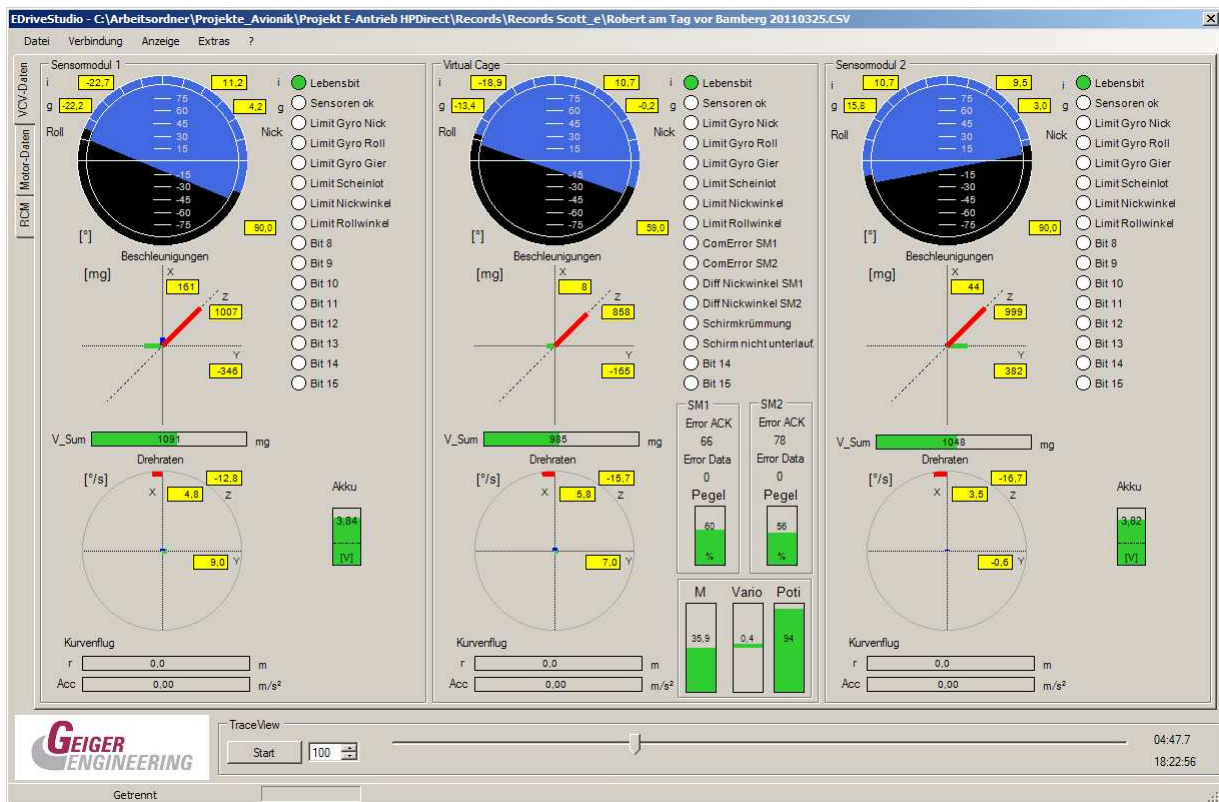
EDriveStudio - C:\Arbeitsordner\Projekte_Avionik\Projekt E-Antrieb HPDirect\Records\Records Scott_e\Robert am Tag vor Bamberg 20110325.CSV

Datei Verbindung Anzeige Extras ?

VCV-Daten
Motor-Daten
RCM

Sensormodul 1
i -22,7
g -22,2
11,2 i
4,2 g
Roll
Nick
75
60
45
30
15
-15
-30
-45
-60
-75
[°]
90,0
Lebensbit
Sensoren ok
Limit Gyro Nick
Limit Gyro Roll
Limit Gyro Gier
Limit Scheinlot
Limit Nickwinkel
Limit Rollwinkel
Bit 8
Bit 9
Bit 10
Bit 11
Bit 12
Bit 13
Bit 14
Bit 15
Beschleunigungen
[mg]
X
161
Z
1007
Y
-346
V_Sum 1091 mg
Drehraten
[°/s]
-12,8
X 4,8 Z
9,0 Y
Akku
3,84
[V]
Kurvenflug
r 0,0 m
Acc 0,00 m/s²

Virtual Cage
i -18,9
g -13,4
10,7 i
-0,2 g
Roll
Nick
75
60
45
30
15
-15
-30
-45
-60
-75
[°]
59,0
Lebensbit
Sensoren ok
Limit Gyro Nick
Limit Gyro Roll
Limit Gyro Gier
Limit Scheinlot
Limit Nickwinkel
Limit Rollwinkel
ComError SM1
ComError SM2
Diff Nickwinkel SM1
Diff Nickwinkel SM2
Schirmkrümmung
Schirm nicht unterlauf.
Bit 14
Bit 15
Beschleunigungen
[mg]
X
8
Z
858
Y
-165
V_Sum 985 mg
Drehraten
[°/s]
-15,7
X 5,8 Z
7,0 Y
SM1
Error ACK
66
Error Data
0
Pegel
60
%
SM2
Error ACK
78
Error Data
0
Pegel
56
%
M
35,9
Vario
0,4
Poti
94
Kurvenflug
r 0,0 m
Acc 0,00 m/s²

Sensormodul 2
i 10,7
g 15,8
9,5 i
3,0 g
Roll
Nick
75
60
45
30
15
-15
-30
-45
-60
-75
[°]
90,0
Lebensbit
Sensoren ok
Limit Gyro Nick
Limit Gyro Roll
Limit Gyro Gier
Limit Scheinlot
Limit Nickwinkel
Limit Rollwinkel
Bit 8
Bit 9
Bit 10
Bit 11
Bit 12
Bit 13
Bit 14
Bit 15
Beschleunigungen
[mg]
X
44
Z
999
Y
382
V_Sum 1048 mg
Drehraten
[°/s]
-16,7
X 3,5 Z
-0,6 Y
Akku
3,82
[V]
Kurvenflug
r 0,0 m
Acc 0,00 m/s²

GEIGER ENGINEERING
TraceView
Start 100
04:47.7
18:22:56
Getrennt